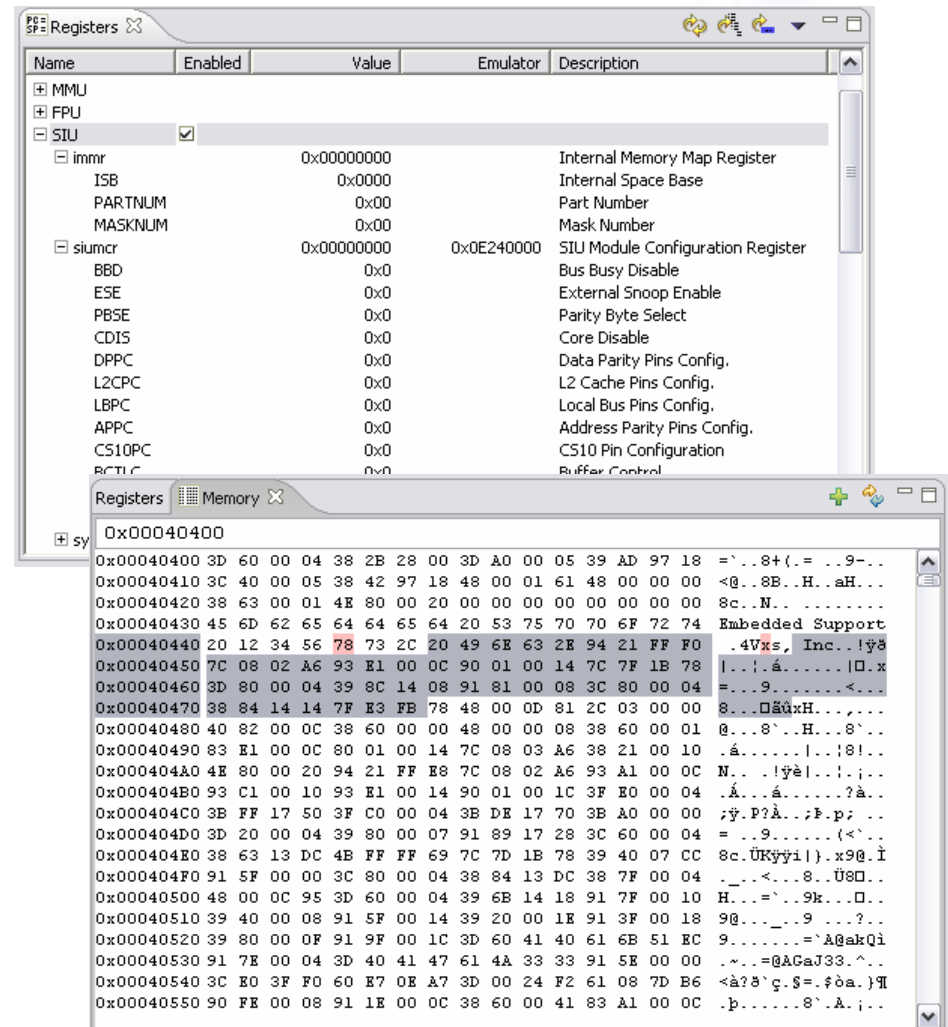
Registers

| Name | Enabled | Value | Emulator | Description |
|---|---|---|---|---|
| ⊞ MMU | | | | |
| ⊞ FPU | | | | |
| ⊟ SIU | ☑ | | | |
| ⊟ immr | | 0x00000000 | | Internal Memory Map Register |
| ISB | | 0x0000 | | Internal Space Base |
| PARTNUM | | 0x00 | | Part Number |
| MASKNUM | | 0x00 | | Mask Number |
| ⊟ siumcr | | 0x00000000 | 0x0E240000 | SIU Module Configuration Register |
| BBD | | 0x0 | | Bus Busy Disable |
| ESE | | 0x0 | | External Snoop Enable |
| PBSE | | 0x0 | | Parity Byte Select |
| CDIS | | 0x0 | | Core Disable |
| DPPC | | 0x0 | | Data Parity Pins Config. |
| L2CPC | | 0x0 | | L2 Cache Pins Config. |
| LBPC | | 0x0 | | Local Bus Pins Config. |
| APPC | | 0x0 | | Address Parity Pins Config. |
| CS10PC | | 0x0 | | CS10 Pin Configuration |
| BCTLC | | 0x0 | | Buffer Control |

⊞ sy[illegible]

Registers Memory

0x00040400

0x00040400 3D 60 00 04 38 2B 28 00 3D A0 00 05 39 AD 97 18 =`..8+(.= ..9-..
0x00040410 3C 40 00 05 38 42 97 18 48 00 01 61 48 00 00 00 <@..8B..H..aH...
0x00040420 38 63 00 01 4E 80 00 20 00 00 00 00 00 00 00 00 8c..N.. ........
0x00040430 45 6D 62 65 64 64 65 64 20 53 75 70 70 6F 72 74 Embedded Support
0x00040440 20 12 34 56 78 73 2C 20 49 6E 63 2E 94 21 FF F0 .4Vxs, Inc..!ÿð
0x00040450 7C 08 02 A6 93 E1 00 0C 90 01 00 14 7C 7F 1B 78 |..¦.á......|□.x
0x00040460 3D 80 00 04 39 8C 14 08 91 81 00 08 3C 80 00 04 =...9.......<...
0x00040470 38 84 14 14 7F E3 FB 78 48 00 0D 81 2C 03 00 00 8...□ãûxH...,...
0x00040480 40 82 00 0C 38 60 00 00 48 00 00 08 38 60 00 01 @...8`..H...8`..
0x00040490 83 E1 00 0C 80 01 00 14 7C 08 03 A6 38 21 00 10 .á......|..¦8!..
0x000404A0 4E 80 00 20 94 21 FF E8 7C 08 02 A6 93 A1 00 0C N.. .!ÿè|..¦.¡..
0x000404B0 93 C1 00 10 93 E1 00 14 90 01 00 1C 3F E0 00 04 .Á...á......?à..
0x000404C0 3B FF 17 50 3F C0 00 04 3B DE 17 70 3B A0 00 00 ;ÿ.P?À..;Þ.p; ..
0x000404D0 3D 20 00 04 39 80 00 07 91 89 17 28 3C 60 00 04 = ..9......(<`..
0x000404E0 38 63 13 DC 4B FF FF 69 7C 7D 1B 78 39 40 07 CC 8c.ÜKÿÿi|}.x9@.Ì
0x000404F0 91 5F 00 00 3C 80 00 04 38 84 13 DC 38 7F 00 04 ._..<...8..Ü8□..
0x00040500 48 00 0C 95 3D 60 00 04 39 6B 14 18 91 7F 00 10 H...=`..9k..□..
0x00040510 39 40 00 08 91 5F 00 04 39 20 00 1E 91 3F 00 18 9@..._..9 ...?..
0x00040520 39 80 00 0F 91 9F 00 1C 3D 60 41 40 61 6B 51 EC 9.......=`A@akQì
0x00040530 91 7E 00 04 3D 40 41 47 61 4A 33 33 91 5E 00 00 .~..=@AGaJ33.^..
0x00040540 3C E0 3F F0 60 E7 0E A7 3D 00 24 F2 61 08 7D B6 <à?ð`ç.§=.$òa.}¶
0x00040550 90 FE 00 08 91 1E 00 0C 38 60 00 41 83 A1 00 0C .þ......8`.A.¡..